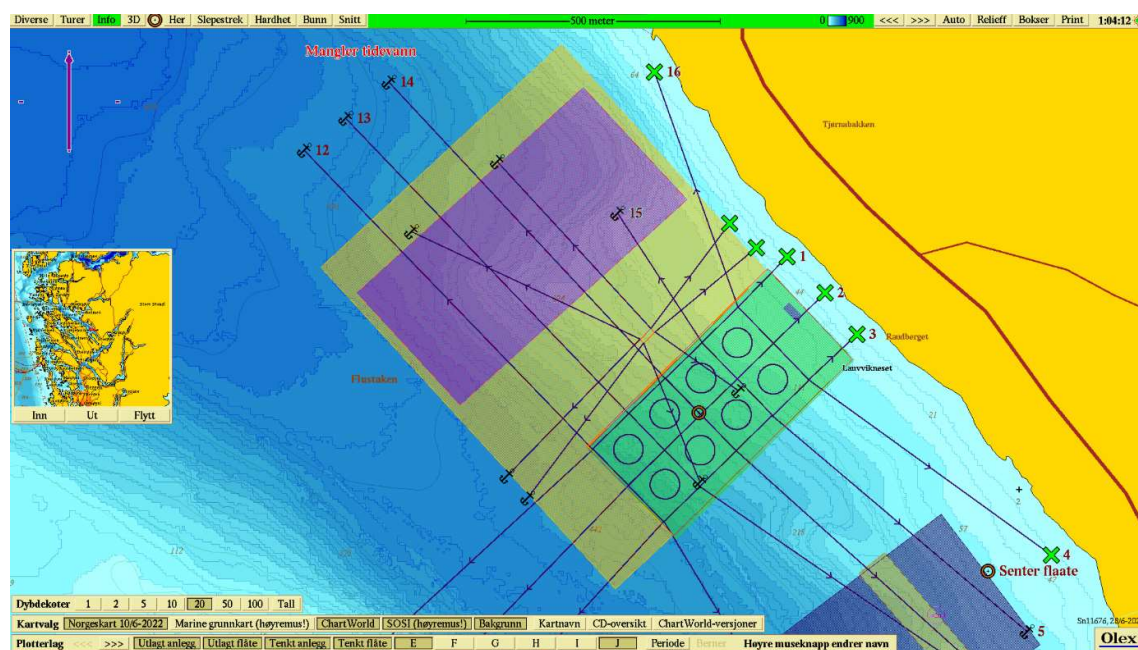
Diverse Turer Info 3D Her Slepestrek Hardhet Bunn Snitt 500 meter 0 900 <<< >>> Auto Relieff Bokser Print 1:04:12

Manger tidevann

14
13
12
16
15
1
2
3
4
5

Tjørnabakken
Raudberget
Linnvikneset
Flustaken

Senter flaate

Inn Ut Flytt

Dybdekoter 1 2 5 10 20 50 100 Tall
Kartvalg Norgeskart 10/6-2022 Marine grunnkart (høyremus!) ChartWorld SOSI (høyremus!) Bakgrunn Kartnavn CD-oversikt ChartWorld-versjoner
Plotterlag <<< >>> Utlagt anlegg Utlagt flåte Tenkt anlegg Tenkt flåte E F G H I J Periode Høyre museknapp endrer navn

Olex